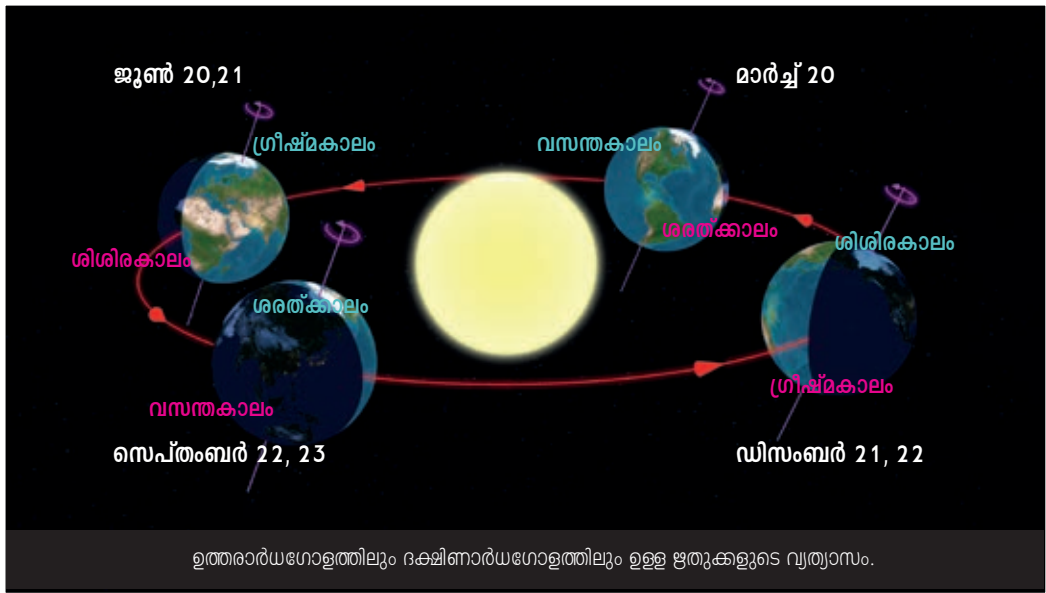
ജൂൺ 20,21

ഗ്രീഷ്മകാലം

ശിശിരകാലം

മാർച്ച് 20

വസന്തകാലം

ശരത്ക്കാലം

ശിശിരകാലം

ശരത്ക്കാലം

വസന്തകാലം

ഗ്രീഷ്മകാലം

സെപ്തംബർ 22, 23

ഡിസംബർ 21, 22

ഉത്തരാർധഗോളത്തിലും ദക്ഷിണാർധഗോളത്തിലും ഉള്ള ഋതുക്കളുടെ വ്യത്യാസം.